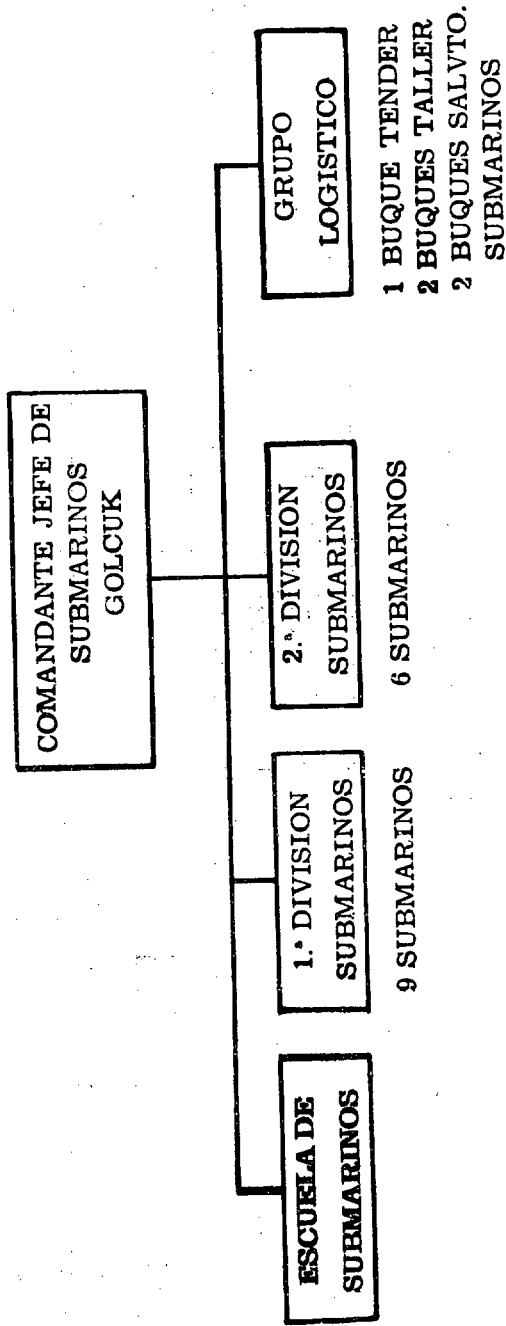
COMANDANTE JEFE DE SUBMARINOS GOLCUK

ESCUELA DE SUBMARINOS

1.ª DIVISION SUBMARINOS

9 SUBMARINOS

2.ª DIVISION SUBMARINOS

6 SUBMARINOS

GRUPO LOGISTICO

1 BUQUE TENDER
2 BUQUES TALLER
2 BUQUES SALVTO. SUBMARINOS